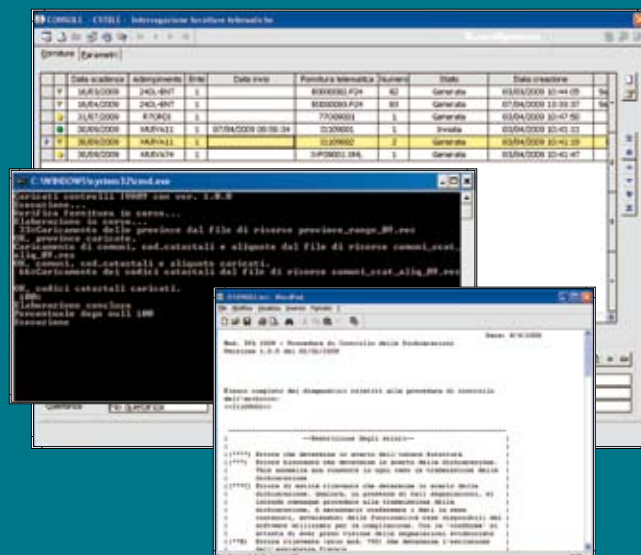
CONSOLE - CSTILE - Interrogazione forniture telematiche

Forniture | Parametri

| | | Data scadenza | Adempimento | Ente | Data invio | Fornitura telematica | Numero | Stato | Data creazione |
|---|---|---|---|---|---|---|---|---|---|
| | Y | 16/03/2009 | 24DL-BNT | 1 | | 80000001.F24 | 82 | Generata | 03/04/2009 10:44:05 |
| | Y | 16/04/2009 | 24DL-BNT | 1 | | 80000001.F24 | 83 | Generata | 07/04/2009 10:33:37 |
| | | 31/07/2009 | R7ORDI | 1 | | 77000001 | 1 | Generata | 03/04/2009 10:47:50 |
| | | 30/09/2009 | MUSVA11 | 1 | 07/04/2009 09:58:34 | 31009001 | 1 | Inviata | 03/04/2009 10:41:33 |
| | Y | 30/09/2009 | MUSVA11 | 1 | | 31009002 | 2 | Generata | 03/04/2009 10:41:33 |
| | | 30/09/2009 | MUSVA7M | 1 | | 1VP09001.IML | 1 | Generata | 03/04/2009 10:41:47 |

C:\WINDOWS\system32\cmd.exe

Caricati controlli 19089 con ver. 1.0.0
Esecuzione...
Verifica fornitura in corso...
Elaborazione in corso...
 33cCaricamento delle province dal file di risorse province_range_09.res
OK, province caricate.
Caricamento di comuni, cod.catastali e aliquote dal file di risorse comuni_ccat_aliq_09.res
OK, comuni, cod.catastali e aliquote caricati.
 66cCaricamento dei codici catastali dal file di risorse comuni_ccat_aliq_09.res
OK, codici catastali caricati.
 100%
Elaborazione conclusa
Percentuale dopo null 100
Eseguiamo

Quietanza | No quietanza

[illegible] - WordPad

Mod. IVA 2009 - Procedura di Controllo delle Dichiarazioni
Versione 1.0.0 del 02/02/2009

Elenco completo dei diagnostici relativi alla procedura di controllo dell'archivio:
<<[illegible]>>

---Restrizione Degli Errori---

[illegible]